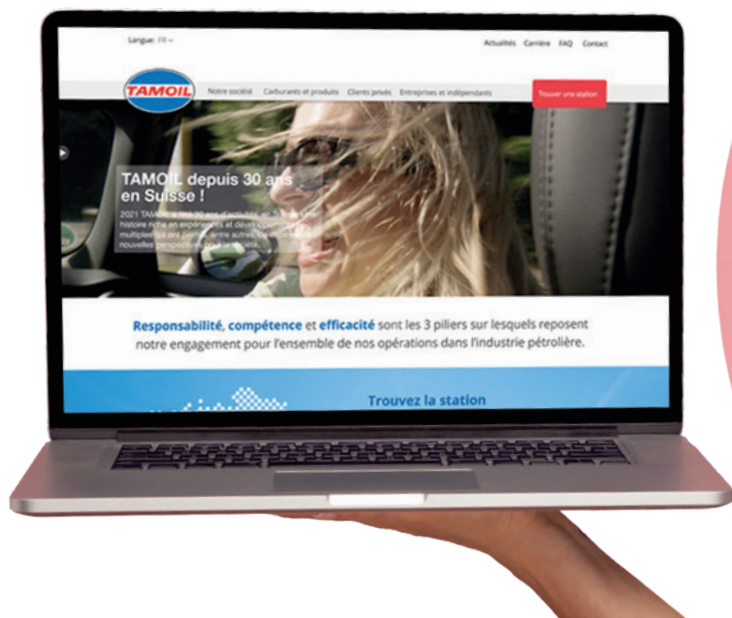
Langue: FR

Actualités Carrière FAQ Contact

TAMOIL

Notre société Carburants et produits Clients privés Entreprises et indépendants

Trouver une station

TAMOIL depuis 30 ans en Suisse !

2021 TAMOIL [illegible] 30 ans d'activité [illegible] histoire riche en expériences et développement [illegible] multiplié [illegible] entre autres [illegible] nouvelles perspectives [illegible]

Responsabilité, compétence et efficacité sont les 3 piliers sur lesquels reposent notre engagement pour l'ensemble de nos opérations dans l'industrie pétrolière.

Trouvez la station